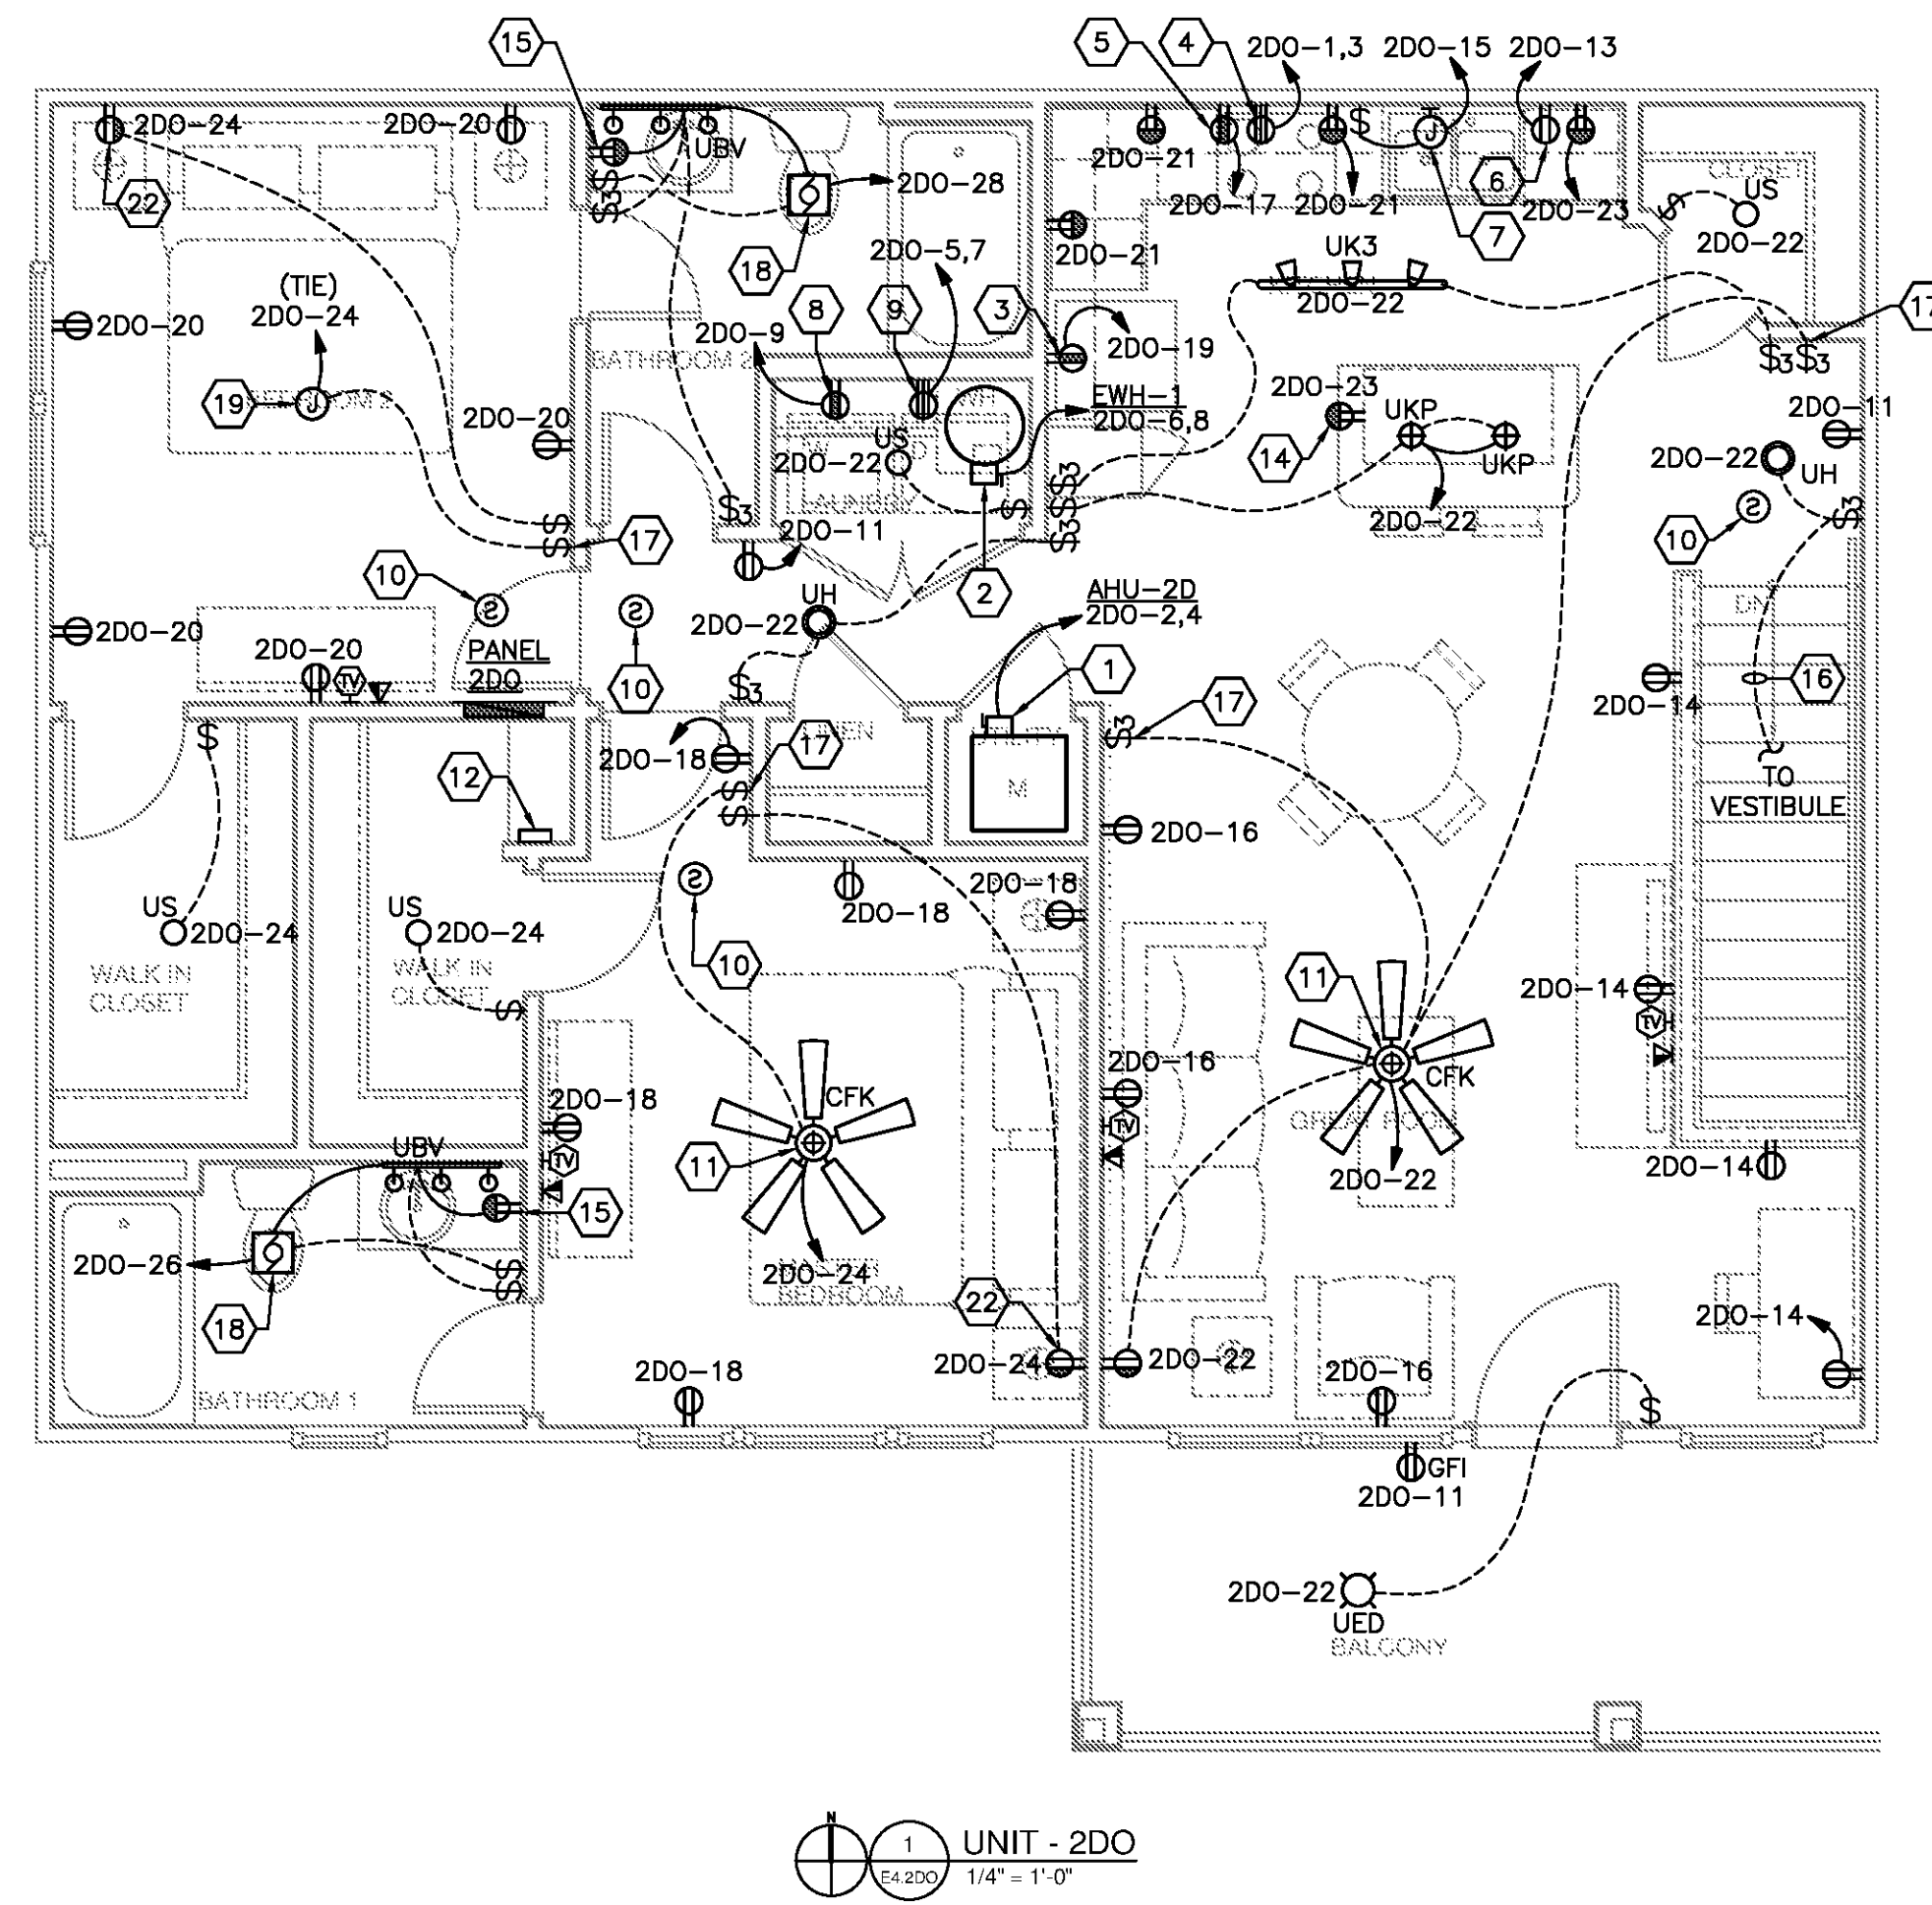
15
5
4
2DO–1,3
2DO–15
2DO–13
2DO–24
2DO–20
UBV
2DO–21
2DO–17
2DO–21
6
2DO–23
CLOSET
US
2DO–22
22
2DO–28
7
2DO–21
18
UK3
2DO–22
17
(TIE)
2DO–24
2DO–20
2DO–5,7
8
9
3
2DO–9
2DO–19
BATHROOM 2
19
J
2DO–20
EWH–1
2DO–6,8
2DO–23
UKP
2DO–11
US
2DO–22
UKP
14
2DO–22
UH
LAUNDRY
2DO–22
10
17
2DO–11
2
10
AHU–2D
2DO–2,4
2DO–22
UH
2DO–20
2DO–20
PANEL
2DO
10
1
16
2DO–14
17
2DO–18
17
M
12
TO
VESTIBULE
2DO–16
2DO–18
2DO–18
US
2DO–24
US
2DO–24
WALK IN
CLOSET
WALK IN
CLOSET
10
11
2DO–14
TV
2DO–16
CFK
2DO–18
CFK
UBV
TV
TV
GREAT ROOM
11
2DO–22
2DO–14
15
2DO–26
2DO–24
MASTER
BEDROOM
18
22
2DO–14
2DO–24
2DO–22
2DO–18
2DO–16
BATHROOM 1
GFI
2DO–11
2DO–22
UED
BALCONY
N
1
E4.2DO
UNIT - 2DO
1/4" = 1'-0"